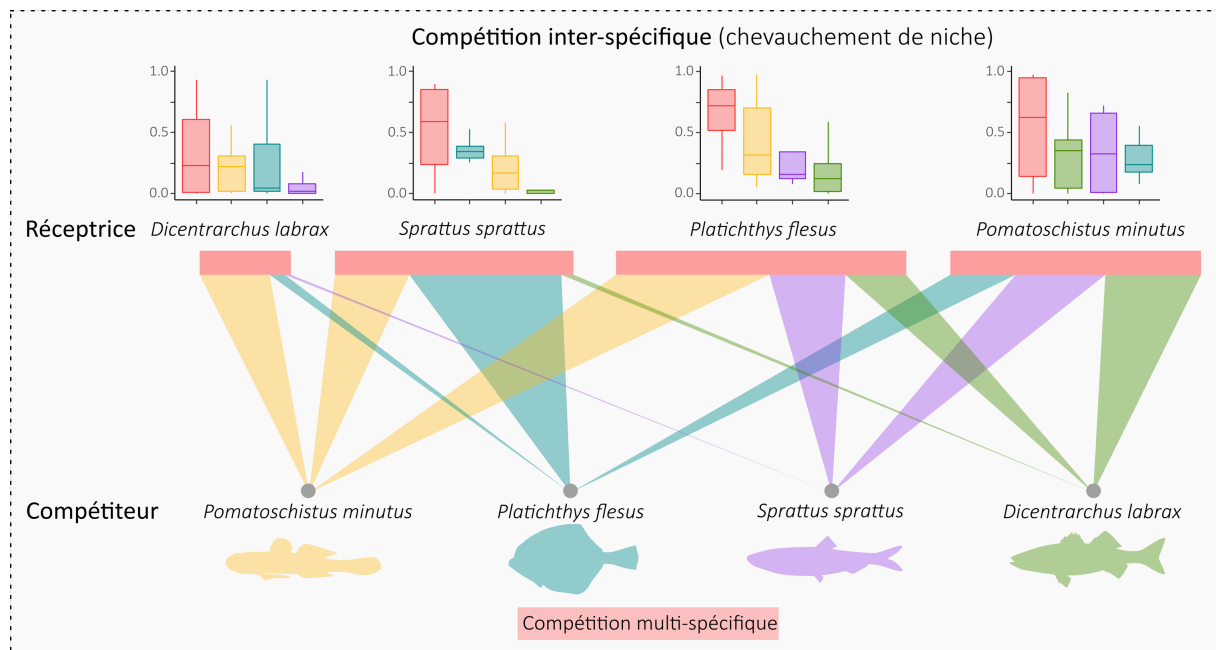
Compétition inter-spécifique (chevauchement de niche)

1.0
0.5
0.0

1.0
0.5
0.0

1.0
0.5
0.0

1.0
0.5
0.0

Réceptrice

*Dicentrarchus labrax*

*Sprattus sprattus*

*Platichthys flesus*

*Pomatoschistus minutus*

Compétiteur

*Pomatoschistus minutus*

*Platichthys flesus*

*Sprattus sprattus*

*Dicentrarchus labrax*

Compétition multi-spécifique